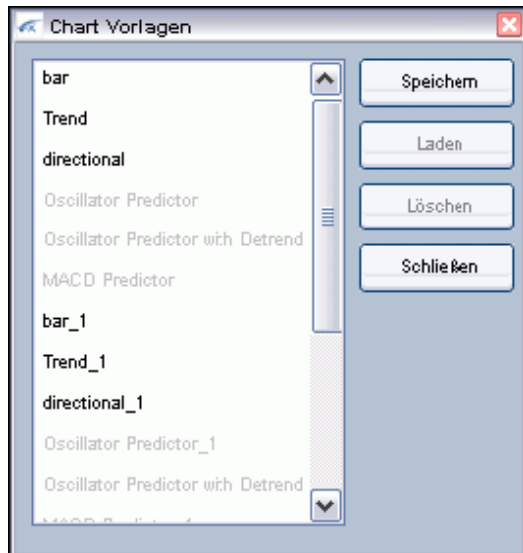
Chart Vorlagen

bar
Trend
directional
Oscillator Predictor
Oscillator Predictor with Detrend
MACD Predictor
bar_1
Trend_1
directional_1
Oscillator Predictor_1
Oscillator Predictor with Detrend
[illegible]

Speichern
Laden
Löschen
Schließen